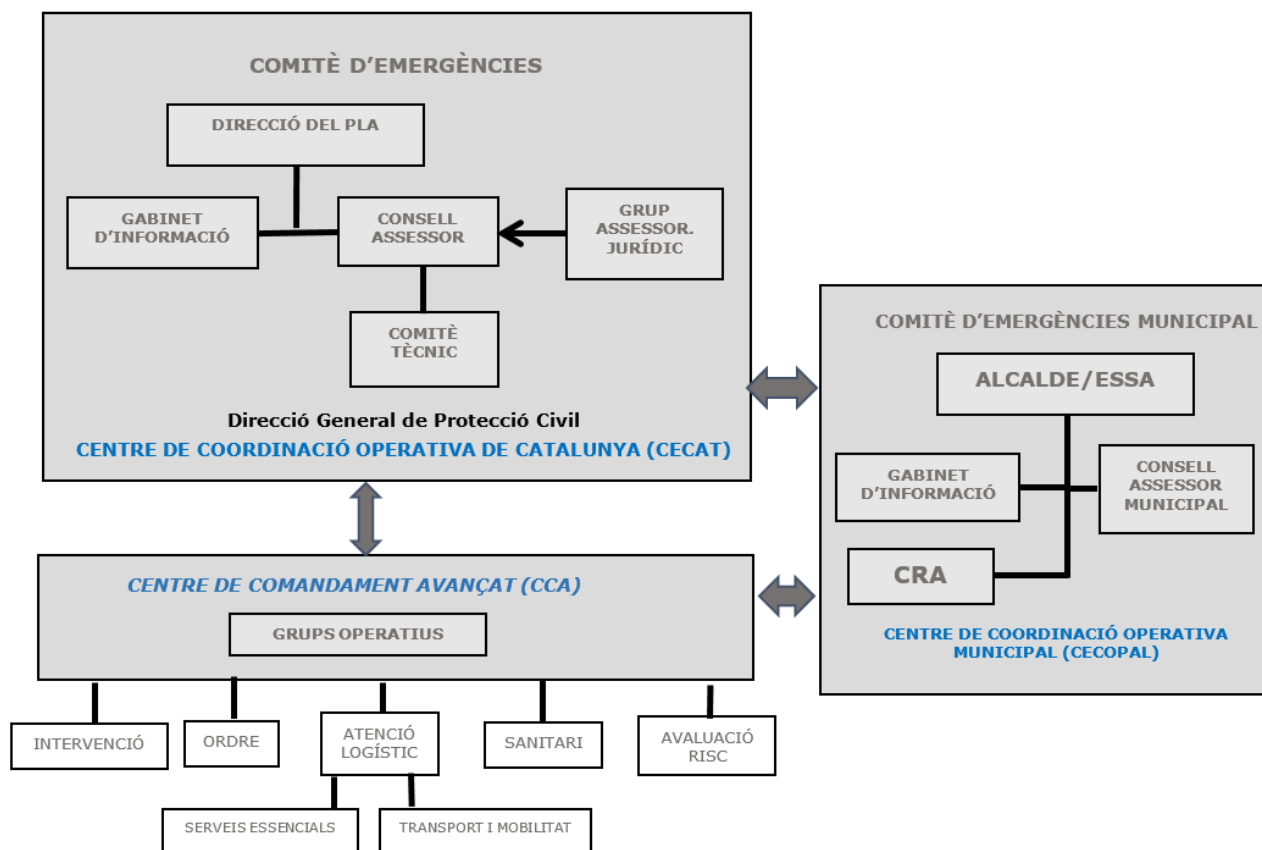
COMITÈ D'EMERGÈNCIES

DIRECCIÓ DEL PLA

GABINET D'INFORMACIÓ

CONSELL ASSESSOR

GRUP ASSESSOR. JURÍDIC

COMITÈ TÈCNIC

Direcció General de Protecció Civil

CENTRE DE COORDINACIÓ OPERATIVA DE CATALUNYA (CECAT)

COMITÈ D'EMERGÈNCIES MUNICIPAL

ALCALDE/ESSA

GABINET D'INFORMACIÓ

CONSELL ASSESSOR MUNICIPAL

CRA

CENTRE DE COORDINACIÓ OPERATIVA MUNICIPAL (CECOPAL)

CENTRE DE COMANDAMENT AVANÇAT (CCA)

GRUPS OPERATIUS

INTERVENCIÓ

ORDRE

ATENCIÓ LOGÍSTIC

SANITARI

AVALUACIÓ RISC

SERVEIS ESSENCIALS

TRANSPORT I MOBILITAT